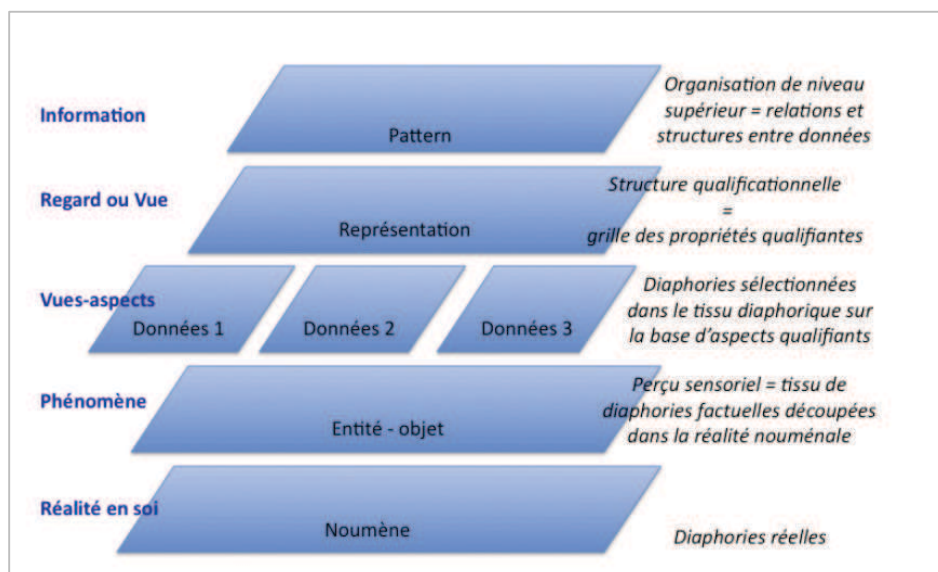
Information

Pattern

Organisation de niveau supérieur = relations et structures entre données

Regard ou Vue

Représentation

Structure qualificationnelle = grille des propriétés qualifiantes

Vues-aspects

Données 1

Données 2

Données 3

Diaphories sélectionnées dans le tissu diaphorique sur la base d'aspects qualifiants

Phénomène

Entité - objet

Perçu sensoriel = tissu de diaphories factuelles découpées dans la réalité nouménale

Réalité en soi

Noumène

Diaphories réelles